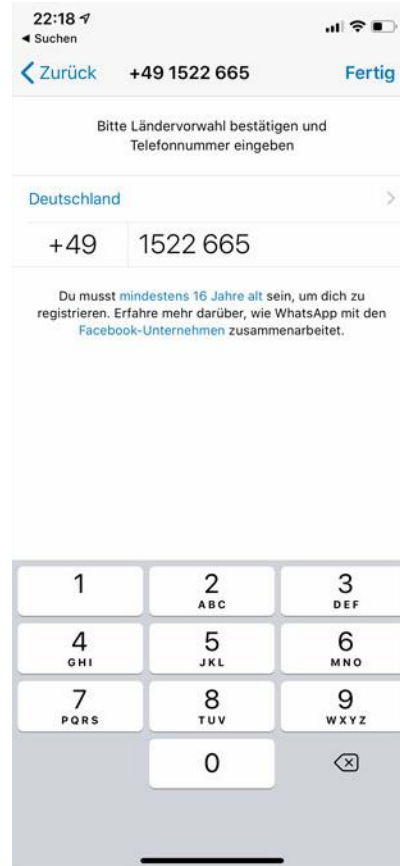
22:18
◂ Suchen

Zurück +49 1522 665 Fertig

Bitte Ländervorwahl bestätigen und Telefonnummer eingeben

Deutschland

+49 1522 665

Du musst mindestens 16 Jahre alt sein, um dich zu registrieren. Erfahre mehr darüber, wie WhatsApp mit den Facebook-Unternehmen zusammenarbeitet.

| 1 | 2 ABC | 3 DEF |
|---|---|---|
| 4 GHI | 5 JKL | 6 MNO |
| 7 PQRS | 8 TUV | 9 WXYZ |
| | 0 | |